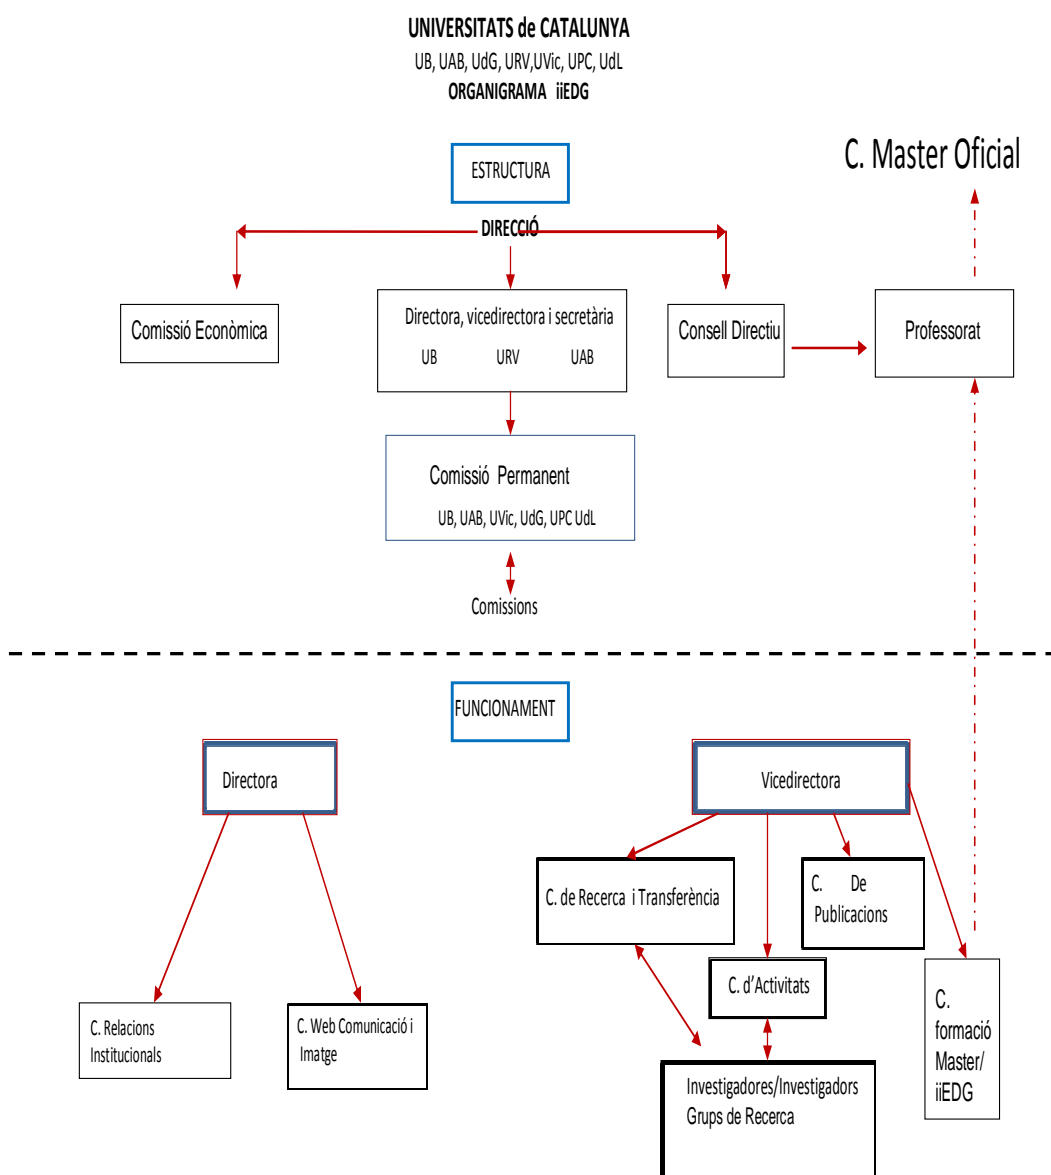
UNIVERSITATS de CATALUNYA
UB, UAB, UdG, URV,UVic, UPC, UdL
ORGANIGRAMA iiEDG

ESTRUCTURA

C. Master Oficial

DIRECCIÓ

Comissió Econòmica

Directora, vicedirectora i secretària
UB URV UAB

Consell Directiu

Professorat

Comissió Permanent
UB, UAB, UVic, UdG, UPC UdL

Comissions

FUNCIONAMENT

Directora

Vicedirectora

C. de Recerca i Transferència

C. De Publicacions

C. d'Activitats

C. Relacions Institucionals

C. Web Comunicació i Imatge

C. formació Master/ iiEDG

Investigadores/Investigadors Grups de Recerca